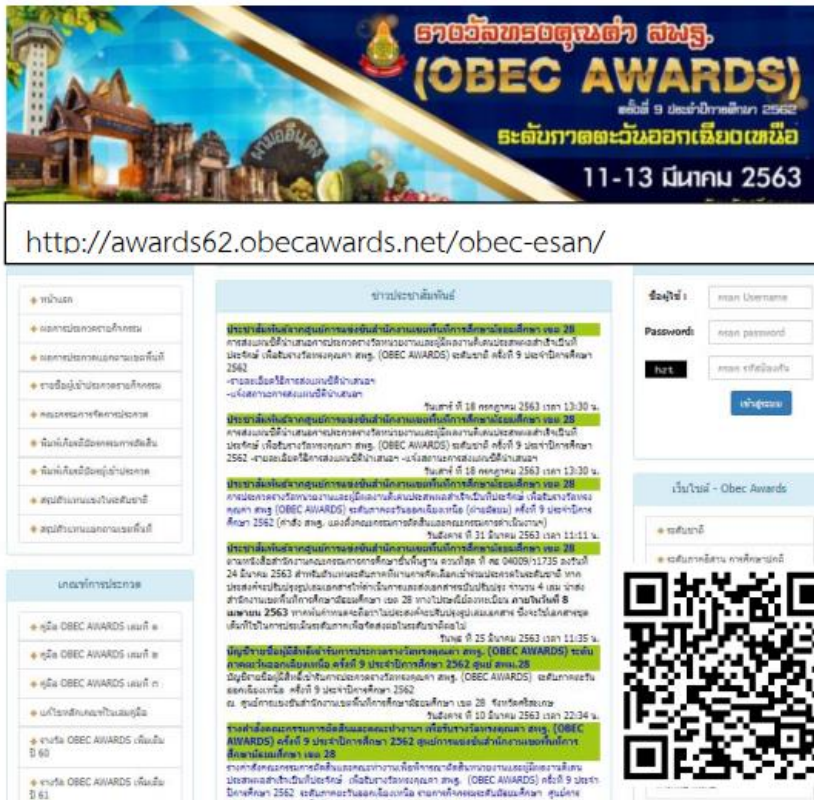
รางวัลทรงคุณค่า สพฐ.
(OBEC AWARDS)
ครั้งที่ 9 ประจำปีการศึกษา 2562
ระดับภาคตะวันออกเฉียงเหนือ
11-13 มีนาคม 2563

http://awards62.obecawards.net/obec-esan/

หน้าแรก
ผลการประกวดรายกิจกรรม
ผลการประกวดเฉพาะเขตพื้นที่
รายชื่อผู้เข้าประกวดรายกิจกรรม
คณะกรรมการจัดการประกวด
พิมพ์เกียรติบัตรคณะกรรมการตัดสิน
พิมพ์เกียรติบัตรผู้เข้าประกวด
สรุปเหรียญรางวัลระดับชาติ
สรุปเหรียญรางวัลเขตพื้นที่

เกณฑ์การประกวด
คู่มือ OBEC AWARDS เล่มที่ ๑
คู่มือ OBEC AWARDS เล่มที่ ๒
คู่มือ OBEC AWARDS เล่มที่ ๓
แก้ไขหลักเกณฑ์ในเล่มคู่มือ
รางวัล OBEC AWARDS เพิ่มเติม ปี 60
รางวัล OBEC AWARDS เพิ่มเติม ปี 61

ข่าวประชาสัมพันธ์

ประชาสัมพันธ์จากศูนย์การของขอนแก่นสำนักงานเขตพื้นที่การศึกษามัธยมศึกษา เขต 28
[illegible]
-รายละเอียดวิธีการส่งแบบนิติบ้านเสนอ
-แจ้งสถานการส่งแบบที่ได้นำเสนอ
วันเสาร์ ที่ 18 กรกฎาคม 2563 เวลา 13:30 น.

ประชาสัมพันธ์จากศูนย์การของขอนแก่นสำนักงานเขตพื้นที่การศึกษามัธยมศึกษา เขต 28
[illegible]
วันเสาร์ ที่ 18 กรกฎาคม 2563 เวลา 13:30 น.

ประชาสัมพันธ์จากศูนย์การของขอนแก่นสำนักงานเขตพื้นที่การศึกษามัธยมศึกษา เขต 28
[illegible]
วันอังคาร ที่ 31 มีนาคม 2563 เวลา 11:11 น.

ประชาสัมพันธ์จากศูนย์การของขอนแก่นสำนักงานเขตพื้นที่การศึกษามัธยมศึกษา เขต 28
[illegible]
วันพุธ ที่ 25 มีนาคม 2563 เวลา 11:35 น.

บัญชีรายชื่อผู้มีสิทธิ์เข้ารับการประกวดรางวัลทรงคุณค่า สพฐ. (OBEC AWARDS) ระดับภาคตะวันออกเฉียงเหนือ ครั้งที่ 9 ประจำปีการศึกษา 2562 ศูนย์ สพม.28
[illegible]
วันอังคาร ที่ 10 มีนาคม 2563 เวลา 22:34 น.

รางวัลคณะกรรมการตัดสินและคณะทำงาน เพื่อรับรางวัลทรงคุณค่า สพฐ. (OBEC AWARDS) ครั้งที่ 9 ประจำปีการศึกษา 2562 ศูนย์การของขอนแก่นสำนักงานเขตพื้นที่การศึกษามัธยมศึกษา เขต 28
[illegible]

ชื่อผู้ใช้ :
กรอก Username
Password:
กรอก password
h2t
กรอก รหัสยืนยัน
เข้าสู่ระบบ

เว็บไซต์ - Obec Awards
ระดับชาติ
ระดับภาคอีสาน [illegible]